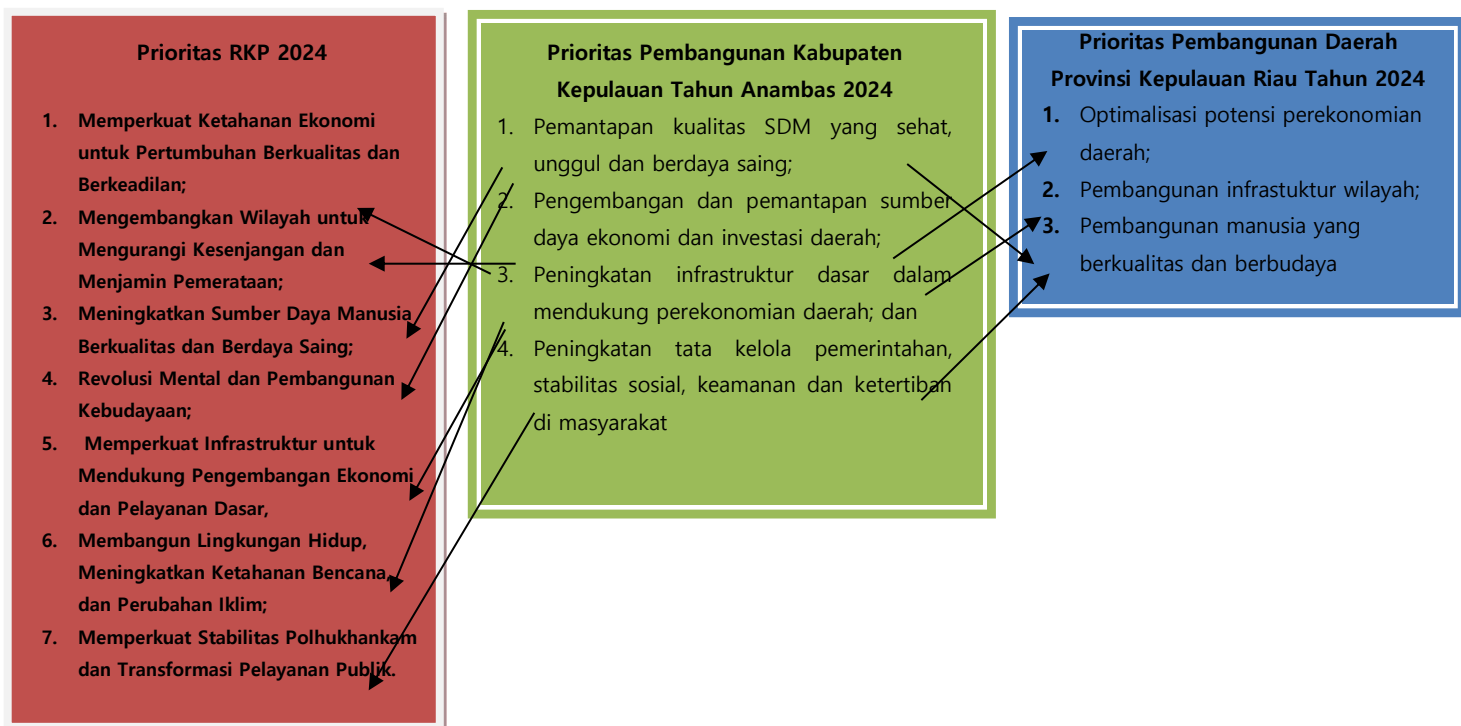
Prioritas RKP 2024

1. Memperkuat Ketahanan Ekonomi untuk Pertumbuhan Berkualitas dan Berkeadilan;
2. Mengembangkan Wilayah untuk Mengurangi Kesenjangan dan Menjamin Pemerataan;
3. Meningkatkan Sumber Daya Manusia Berkualitas dan Berdaya Saing;
4. Revolusi Mental dan Pembangunan Kebudayaan;
5. Memperkuat Infrastruktur untuk Mendukung Pengembangan Ekonomi dan Pelayanan Dasar,
6. Membangun Lingkungan Hidup, Meningkatkan Ketahanan Bencana, dan Perubahan Iklim;
7. Memperkuat Stabilitas Polhukhankam dan Transformasi Pelayanan Publik.

Prioritas Pembangunan Kabupaten Kepulauan Tahun Anambas 2024

1. Pemantapan kualitas SDM yang sehat, unggul dan berdaya saing;
2. Pengembangan dan pemantapan sumber daya ekonomi dan investasi daerah;
3. Peningkatan infrastruktur dasar dalam mendukung perekonomian daerah; dan
4. Peningkatan tata kelola pemerintahan, stabilitas sosial, keamanan dan ketertiban di masyarakat

Prioritas Pembangunan Daerah Provinsi Kepulauan Riau Tahun 2024

1. Optimalisasi potensi perekonomian daerah;
2. Pembangunan infrastuktur wilayah;
3. Pembangunan manusia yang berkualitas dan berbudaya